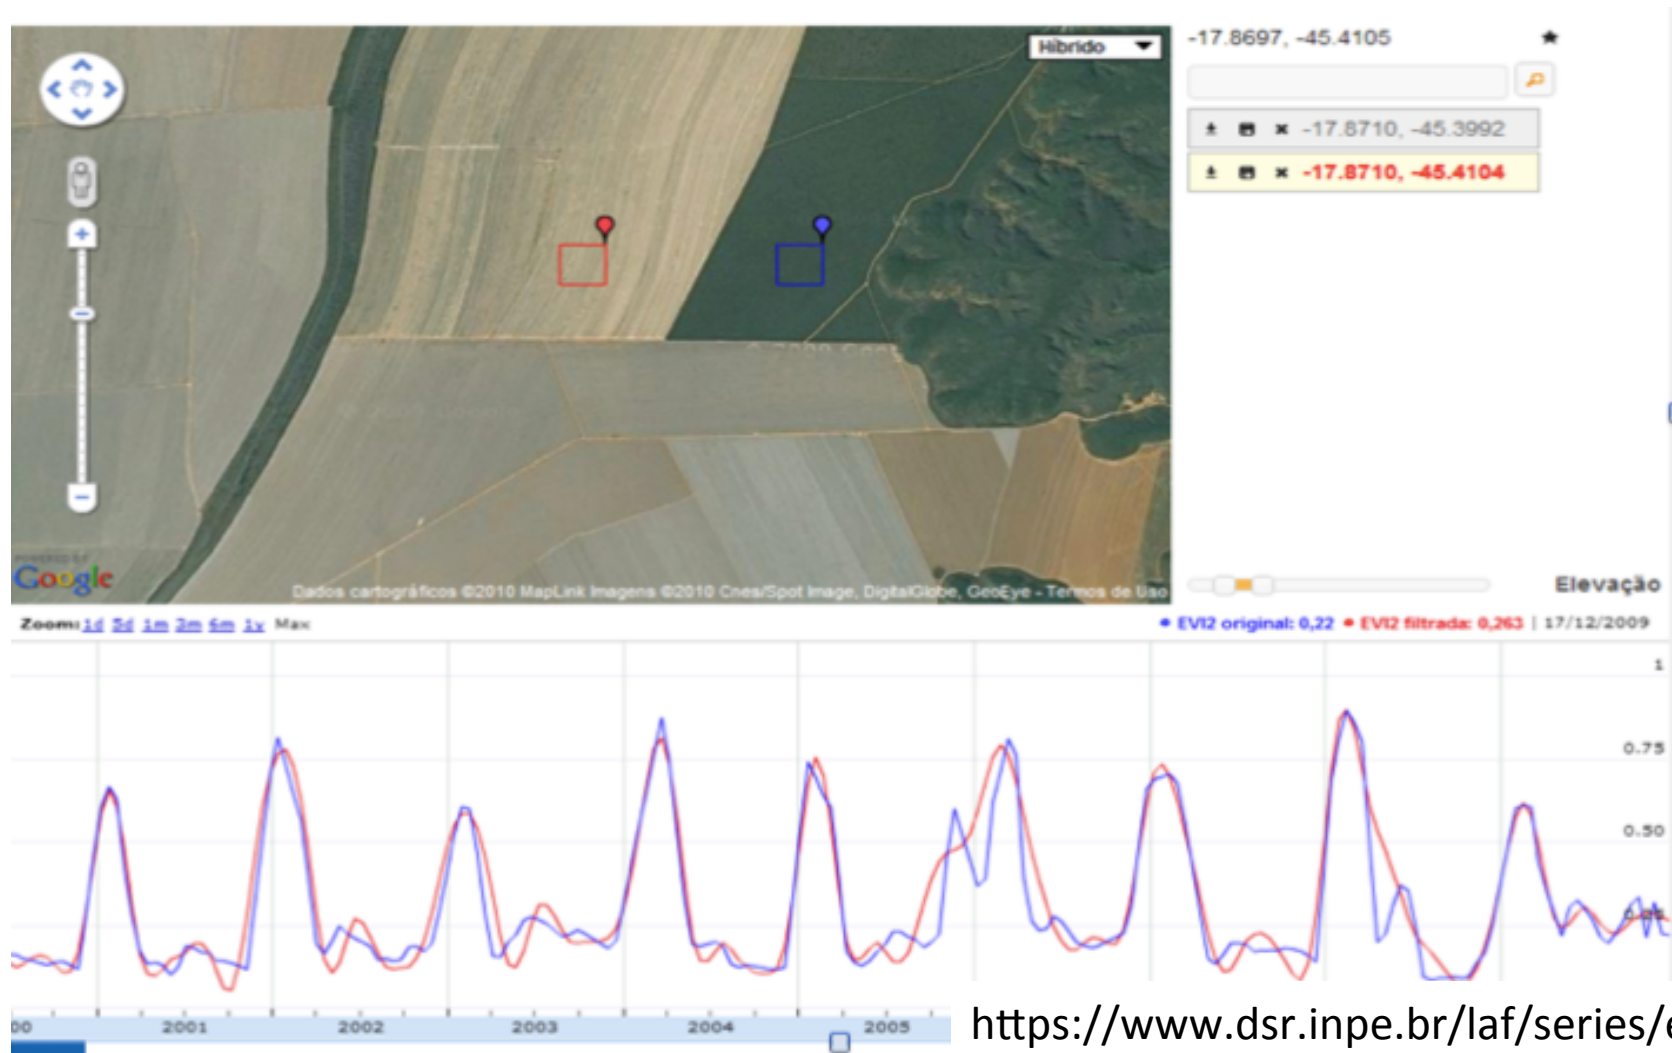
Híbrido

-17.8697, -45.4105

-17.8710, -45.3992

-17.8710, -45.4104

Google

Dados cartográficos ©2010 MapLink Imagens ©2010 Cnes/Spot Image, DigitalGlobe, GeoEye - Termos de Uso

Elevação

Zoom: 1d 5d 1m 3m 6m 1y Max

• EVI2 original: 0,22 • EVI2 filtrada: 0,263 | 17/12/2009

1

0.75

0.50

0.25

00

2001

2002

2003

2004

2005

https://www.dsr.inpe.br/laf/series/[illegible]